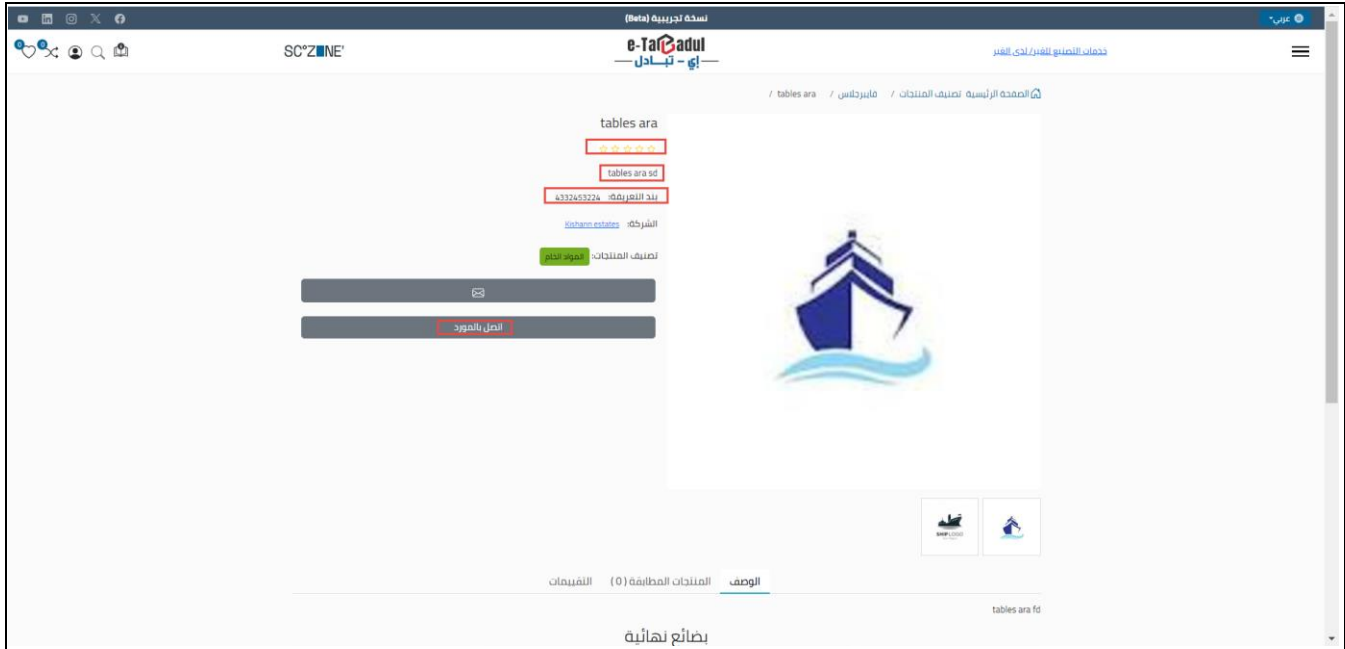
نسخة تجريبية (Beta)

عربي

SC°ZONE'

e-Tabadul
إي - تبادل

خدمات التصنيع للغير/لدى الغير

الصفحة الرئيسية / تصنيف المنتجات / فايبرجلاس / tables ara

tables ara

tables ara sd

بند التعريفة: 4332453224

الشركة: Kishann estates

تصنيف المنتجات: المواد الخام

اتصل بالمورد

SHIP LOGO

الوصف المنتجات المطابقة (0) التقييمات

tables ara fd

بضائع نهائية